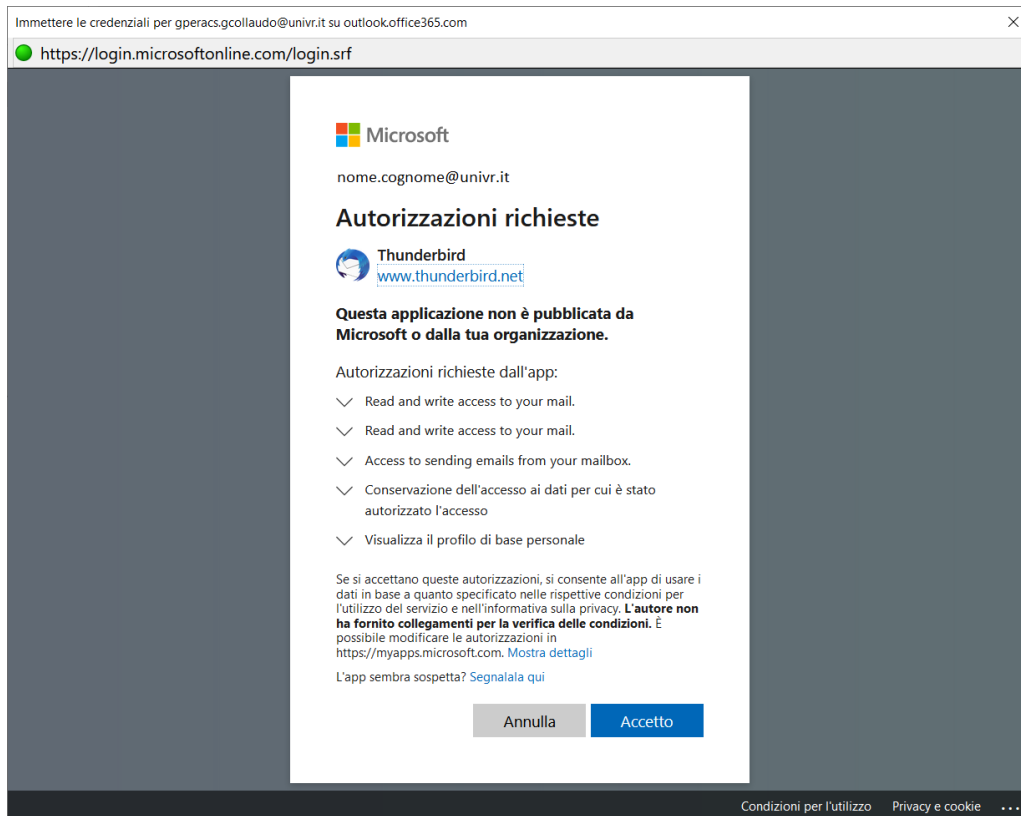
Immettere le credenziali per gperacs.gcollaudo@univr.it su outlook.office365.com

https://login.microsoftonline.com/login.srf

Microsoft

nome.cognome@univr.it

Autorizzazioni richieste

Thunderbird
www.thunderbird.net

Questa applicazione non è pubblicata da Microsoft o dalla tua organizzazione.

Autorizzazioni richieste dall'app:

Read and write access to your mail.

Read and write access to your mail.

Access to sending emails from your mailbox.

Conservazione dell'accesso ai dati per cui è stato autorizzato l'accesso

Visualizza il profilo di base personale

Se si accettano queste autorizzazioni, si consente all'app di usare i dati in base a quanto specificato nelle rispettive condizioni per l'utilizzo del servizio e nell'informativa sulla privacy. **L'autore non ha fornito collegamenti per la verifica delle condizioni.** È possibile modificare le autorizzazioni in https://myapps.microsoft.com. Mostra dettagli

L'app sembra sospetta? Segnalala qui

Annulla | Accetto

Condizioni per l'utilizzo   Privacy e cookie   ...